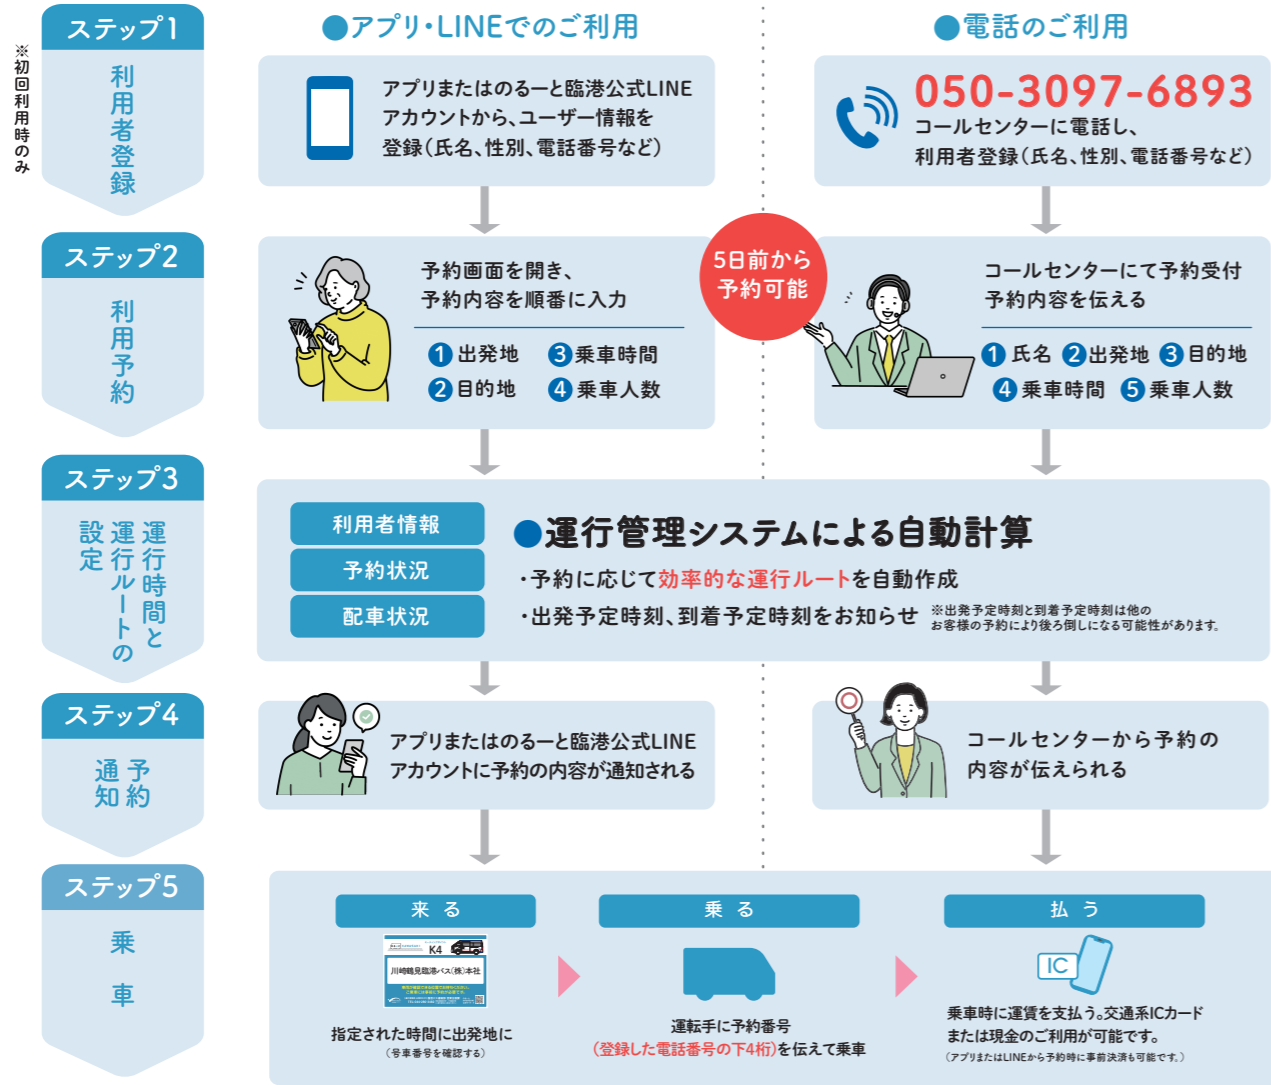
※初回利用時のみ

ステップ1
利用者登録

●アプリ・LINEでのご利用

アプリまたはのるーと臨港公式LINEアカウントから、ユーザー情報を登録(氏名、性別、電話番号など)

●電話のご利用

050-3097-6893
コールセンターに電話し、利用者登録(氏名、性別、電話番号など)

ステップ2
利用予約

予約画面を開き、予約内容を順番に入力
1 出発地 3 乗車時間
2 目的地 4 乗車人数

5日前から予約可能

コールセンターにて予約受付
予約内容を伝える
1 氏名 2 出発地 3 目的地
4 乗車時間 5 乗車人数

ステップ3
運行時間と運行ルートの設定

利用者情報
予約状況
配車状況

●運行管理システムによる自動計算
・予約に応じて効率的な運行ルートを自動作成
・出発予定時刻、到着予定時刻をお知らせ ※出発予定時刻と到着予定時刻は他のお客様の予約により後ろ倒しになる可能性があります。

ステップ4
予約通知

アプリまたはのるーと臨港公式LINEアカウントに予約の内容が通知される

コールセンターから予約の内容が伝えられる

ステップ5
乗車

来る
K4
川崎鶴見臨港バス(株)本社
指定された時間に出発地に
(号車番号を確認する)

乗る
運転手に予約番号
(登録した電話番号の下4桁)を伝えて乗車

払う
IC
乗車時に運賃を支払う。交通系ICカードまたは現金のご利用が可能です。
(アプリまたはLINEから予約時に事前決済も可能です。)